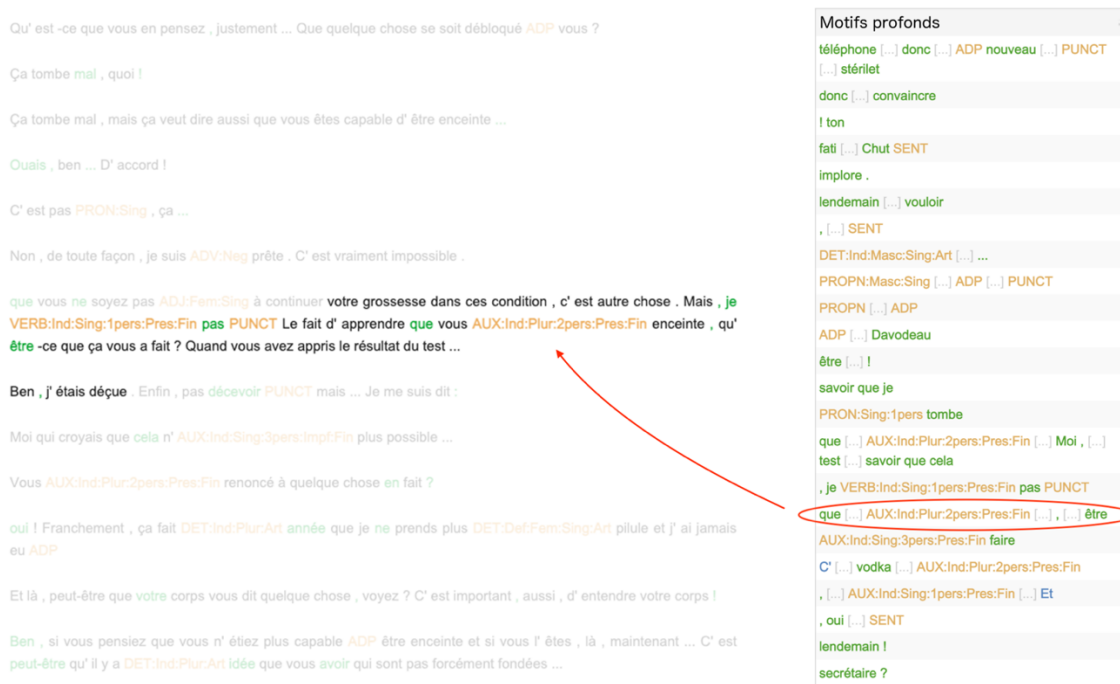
Qu' est -ce que vous en pensez , justement ... Que quelque chose se soit débloqué ADP vous ?

Ça tombe mal , quoi !

Ça tombe mal , mais ça veut dire aussi que vous êtes capable d' être enceinte ...

Ouais , ben ... D' accord !

C' est pas PRON:Sing , ça ...

Non , de toute façon , je suis ADV:Neg prête . C' est vraiment impossible .

que vous ne soyez pas ADJ:Fem:Sing à continuer votre grossesse dans ces condition , c' est autre chose . Mais , je VERB:Ind:Sing:1pers:Pres:Fin pas PUNCT Le fait d' apprendre que vous AUX:Ind:Plur:2pers:Pres:Fin enceinte , qu' être -ce que ça vous a fait ? Quand vous avez appris le résultat du test ...

Ben , j' étais déçue . Enfin , pas décevoir PUNCT mais ... Je me suis dit :

Moi qui croyais que cela n' AUX:Ind:Sing:3pers:Impf:Fin plus possible ...

Vous AUX:Ind:Plur:2pers:Pres:Fin renoncé à quelque chose en fait ?

oui ! Franchement , ça fait DET:Ind:Plur:Art année que je ne prends plus DET:Def:Fem:Sing:Art pilule et j' ai jamais eu ADP

Et là , peut-être que votre corps vous dit quelque chose , voyez ? C' est important , aussi , d' entendre votre corps !

Ben , si vous pensiez que vous n' étiez plus capable ADP être enceinte et si vous l' êtes , là , maintenant ... C' est peut-être qu' il y a DET:Ind:Plur:Art idée que vous avoir qui sont pas forcément fondées ...

Motifs profonds
téléphone [...] donc [...] ADP nouveau [...] PUNCT [...] stérilet
donc [...] convaincre
! ton
fati [...] Chut SENT
implore .
lendemain [...] vouloir
, [...] SENT
DET:Ind:Masc:Sing:Art [...] ...
PROPN:Masc:Sing [...] ADP [...] PUNCT
PROPN [...] ADP
ADP [...] Davodeau
être [...] !
savoir que je
PRON:Sing:1pers tombe
que [...] AUX:Ind:Plur:2pers:Pres:Fin [...] Moi , [...] test [...] savoir que cela
, je VERB:Ind:Sing:1pers:Pres:Fin pas PUNCT
que [...] AUX:Ind:Plur:2pers:Pres:Fin [...] , [...] être
AUX:Ind:Sing:3pers:Pres:Fin faire
C' [...] vodka [...] AUX:Ind:Plur:2pers:Pres:Fin
, [...] AUX:Ind:Sing:1pers:Pres:Fin [...] Et
, oui [...] SENT
lendemain !
secrétaire ?